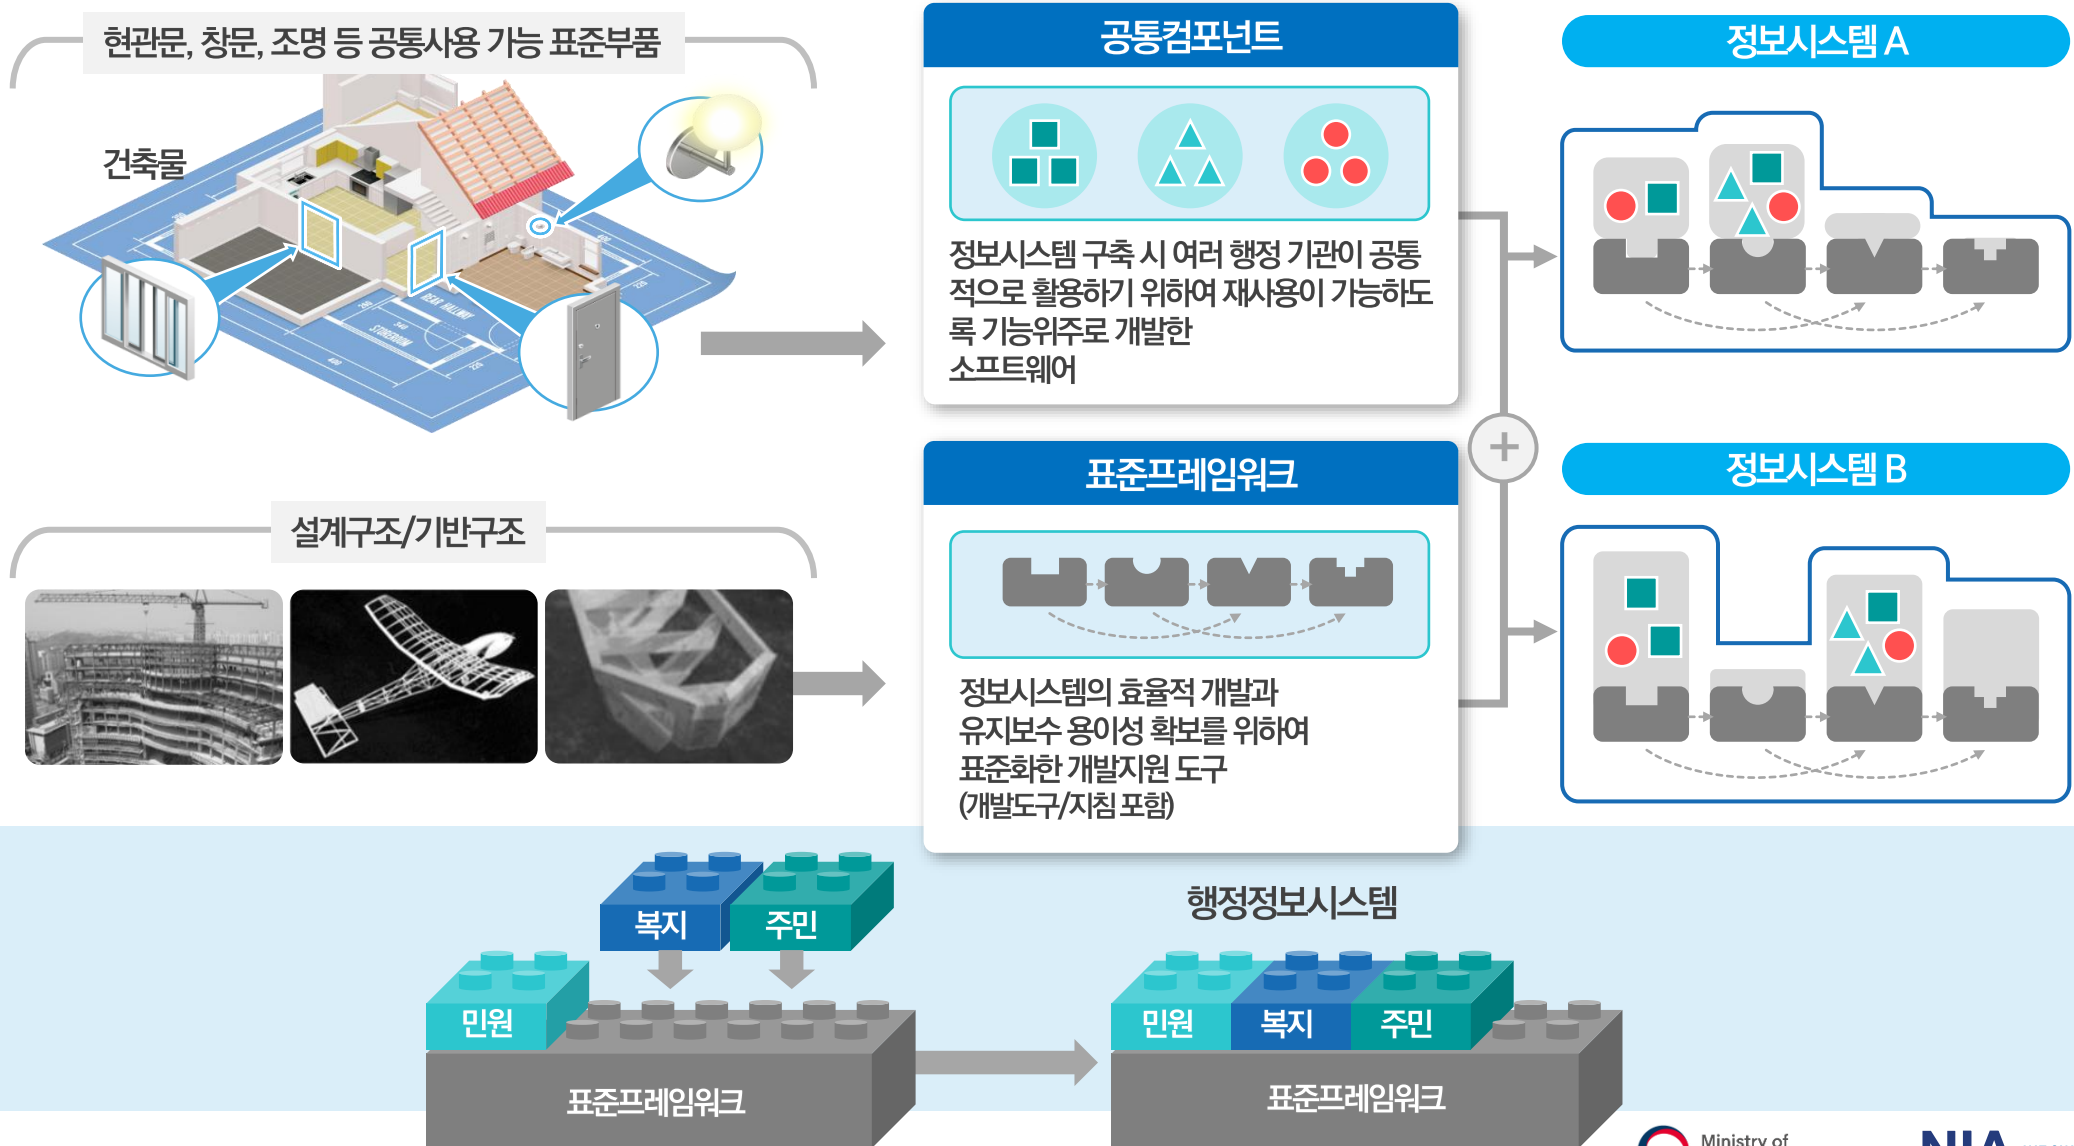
현관문, 창문, 조명 등 공통사용 가능 표준부품

건축물

공통컴포넌트

정보시스템 구축 시 여러 행정 기관이 공통적으로 활용하기 위하여 재사용이 가능하도록 기능위주로 개발한 소프트웨어

정보시스템 A

설계구조/기반구조

표준프레임워크

정보시스템의 효율적 개발과 유지보수 용이성 확보를 위하여 표준화한 개발지원 도구 (개발도구/지침 포함)

정보시스템 B

복지

주민

민원

표준프레임워크

행정정보시스템

민원

복지

주민

표준프레임워크

Ministry of

NIA